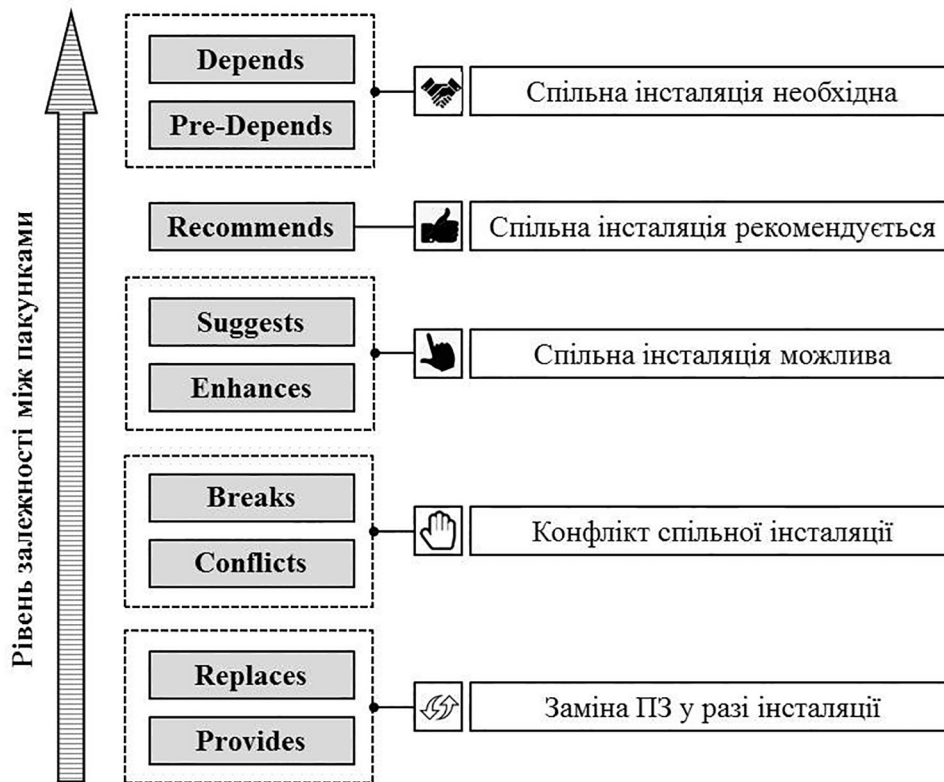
Рівень залежності між пакунками

Depends
Pre-Depends
Спільна інсталяція необхідна

Recommends
Спільна інсталяція рекомендується

Suggests
Enhances
Спільна інсталяція можлива

Breaks
Conflicts
Конфлікт спільної інсталяції

Replaces
Provides
Заміна ПЗ у разі інсталяції